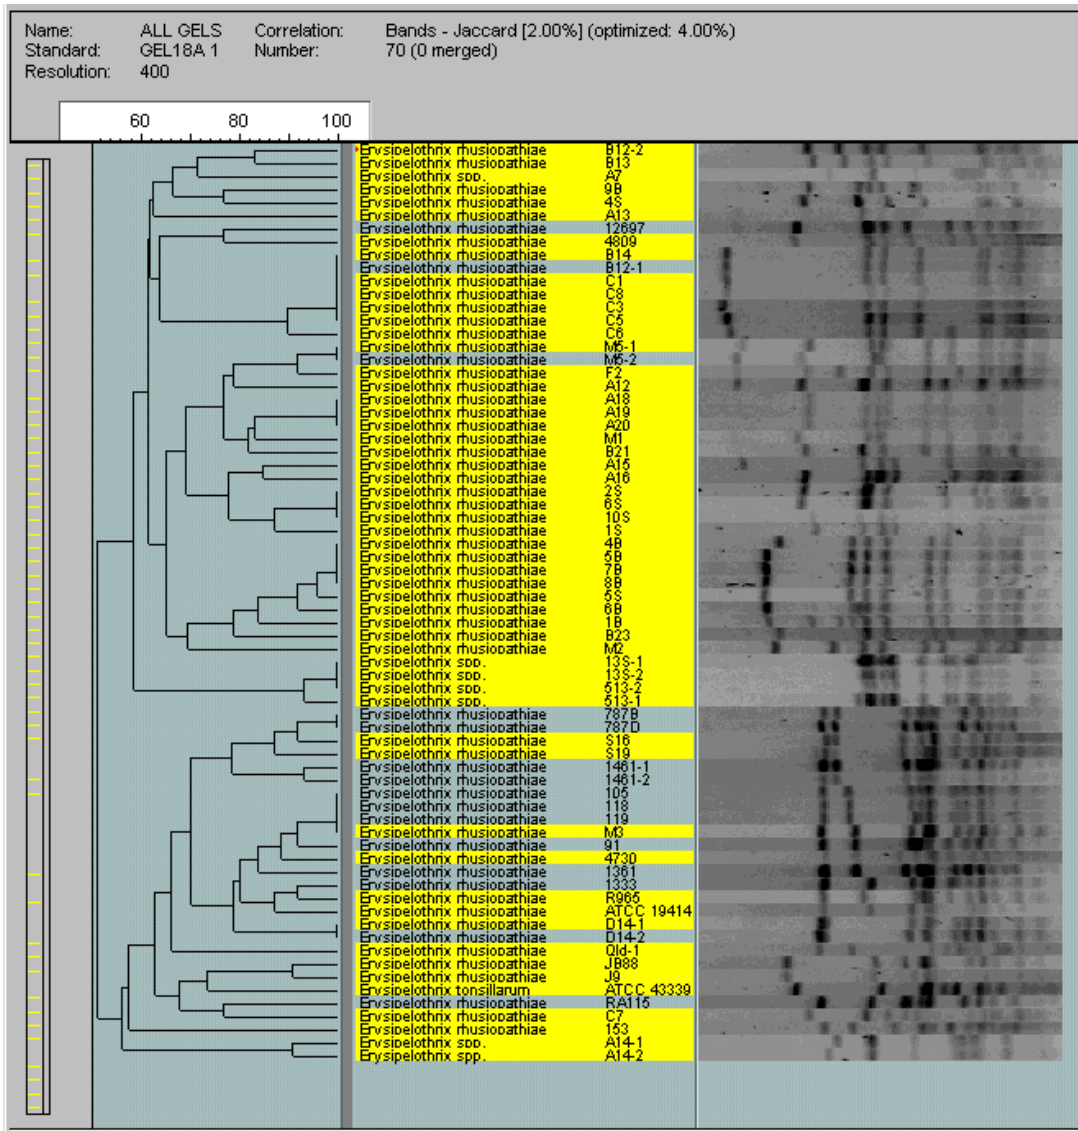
Name: ALL GELS
Standard: GEL18A 1
Resolution: 400

Correlation: Bands - Jaccard [2.00%] (optimized: 4.00%)
Number: 70 (0 merged)

60 80 100

Erysipelothrix rhusiopathiae B12-2
Erysipelothrix rhusiopathiae B13
Erysipelothrix spp. A7
Erysipelothrix rhusiopathiae 9B
Erysipelothrix rhusiopathiae 4S
Erysipelothrix rhusiopathiae A13
Erysipelothrix rhusiopathiae 12697
Erysipelothrix rhusiopathiae 4809
Erysipelothrix rhusiopathiae B14
Erysipelothrix rhusiopathiae B12-1
Erysipelothrix rhusiopathiae C1
Erysipelothrix rhusiopathiae C8
Erysipelothrix rhusiopathiae C3
Erysipelothrix rhusiopathiae C5
Erysipelothrix rhusiopathiae C6
Erysipelothrix rhusiopathiae M5-1
Erysipelothrix rhusiopathiae M5-2
Erysipelothrix rhusiopathiae F2
Erysipelothrix rhusiopathiae A12
Erysipelothrix rhusiopathiae A18
Erysipelothrix rhusiopathiae A19
Erysipelothrix rhusiopathiae A20
Erysipelothrix rhusiopathiae M1
Erysipelothrix rhusiopathiae B21
Erysipelothrix rhusiopathiae A15
Erysipelothrix rhusiopathiae A16
Erysipelothrix rhusiopathiae 2S
Erysipelothrix rhusiopathiae 6S
Erysipelothrix rhusiopathiae 10S
Erysipelothrix rhusiopathiae 1S
Erysipelothrix rhusiopathiae 4B
Erysipelothrix rhusiopathiae 5B
Erysipelothrix rhusiopathiae 7B
Erysipelothrix rhusiopathiae 8B
Erysipelothrix rhusiopathiae 5S
Erysipelothrix rhusiopathiae 6B
Erysipelothrix rhusiopathiae 1B
Erysipelothrix rhusiopathiae B23
Erysipelothrix rhusiopathiae M2
Erysipelothrix spp. 13S-1
Erysipelothrix spp. 13S-2
Erysipelothrix spp. 513-2
Erysipelothrix spp. 513-1
Erysipelothrix rhusiopathiae 787B
Erysipelothrix rhusiopathiae 787D
Erysipelothrix rhusiopathiae S16
Erysipelothrix rhusiopathiae S19
Erysipelothrix rhusiopathiae 1461-1
Erysipelothrix rhusiopathiae 1461-2
Erysipelothrix rhusiopathiae 105
Erysipelothrix rhusiopathiae 118
Erysipelothrix rhusiopathiae 119
Erysipelothrix rhusiopathiae M3
Erysipelothrix rhusiopathiae 91
Erysipelothrix rhusiopathiae 4730
Erysipelothrix rhusiopathiae 1361
Erysipelothrix rhusiopathiae 1333
Erysipelothrix rhusiopathiae R965
Erysipelothrix rhusiopathiae ATCC 19414
Erysipelothrix rhusiopathiae D14-1
Erysipelothrix rhusiopathiae D14-2
Erysipelothrix rhusiopathiae Qld-1
Erysipelothrix rhusiopathiae JB88
Erysipelothrix rhusiopathiae J9
Erysipelothrix tonsillarum ATCC 43339
Erysipelothrix rhusiopathiae RA115
Erysipelothrix rhusiopathiae C7
Erysipelothrix rhusiopathiae 153
Erysipelothrix spp. A14-1
Erysipelothrix spp. A14-2